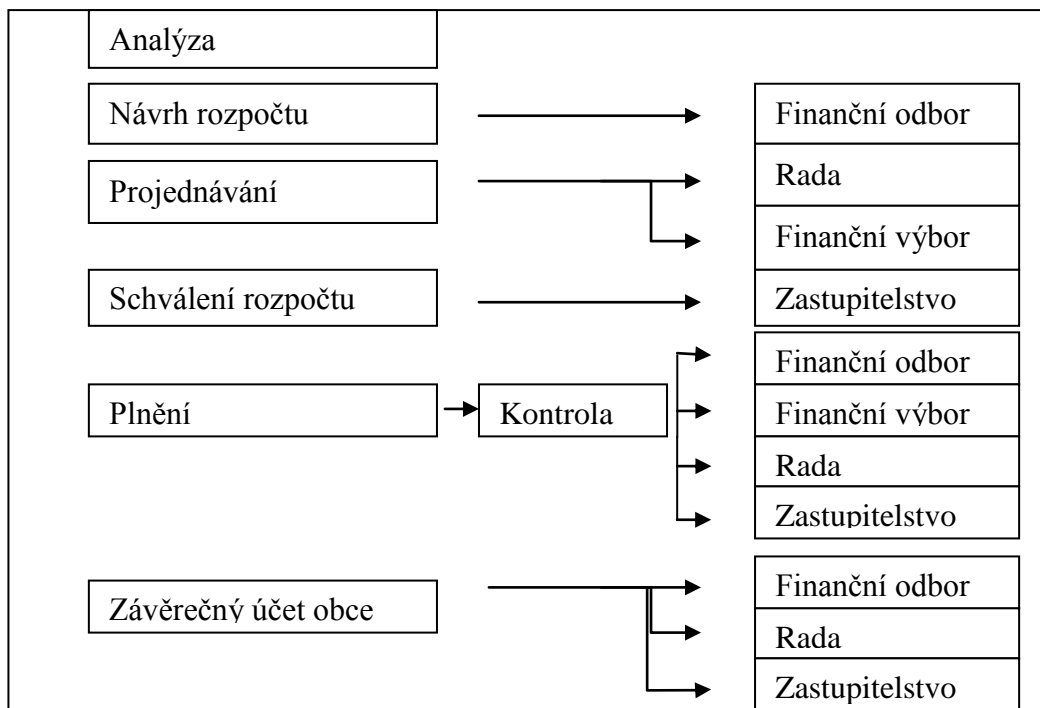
Analýza

Návrh rozpočtu

Finanční odbor

Projednávání

Rada

Finanční výbor

Schválení rozpočtu

Zastupitelstvo

Plnění

Kontrola

Finanční odbor

Finanční výbor

Rada

Zastupitelstvo

Závěrečný účet obce

Finanční odbor

Rada

Zastupitelstvo